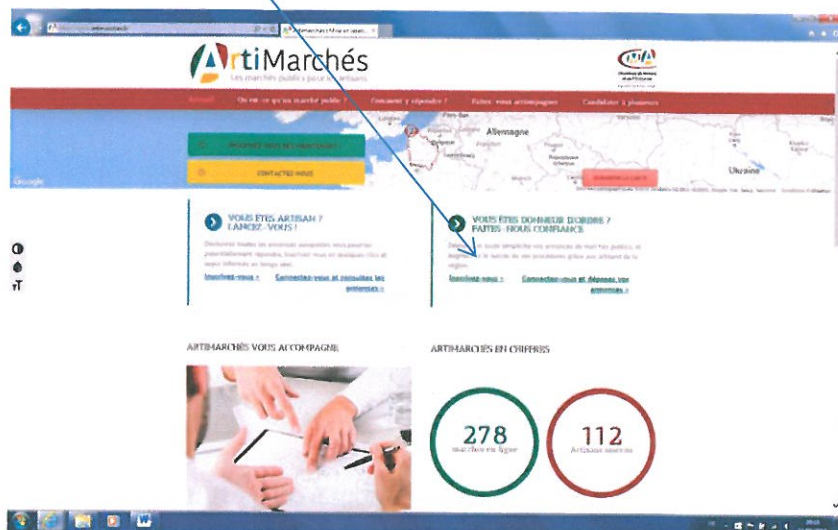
ArtiMarchés
Les marchés publics pour les artisans

Accueil | Qu'est-ce qu'un marché public ? | Comment y répondre ? | Faites-vous accompagner | Candidater à plusieurs

Allemagne
Ukraine
Google

INSCRIVEZ-VOUS ET CANDIDATEZ
CONTACTEZ-NOUS

VOUS ÊTES ARTISAN ? LANCEZ-VOUS !
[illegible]
Inscrivez-vous » | Connectez-vous et consultez les annonces »

VOUS ÊTES DONNEUR D'ORDRE ? FAITES-NOUS CONFIANCE
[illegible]
Inscrivez-vous » | Connectez-vous et déposez vos annonces »

ARTIMARCHÉS VOUS ACCOMPAGNE

ARTIMARCHÉS EN CHIFFRES

278
marchés en ligne

112
Artisans inscrits